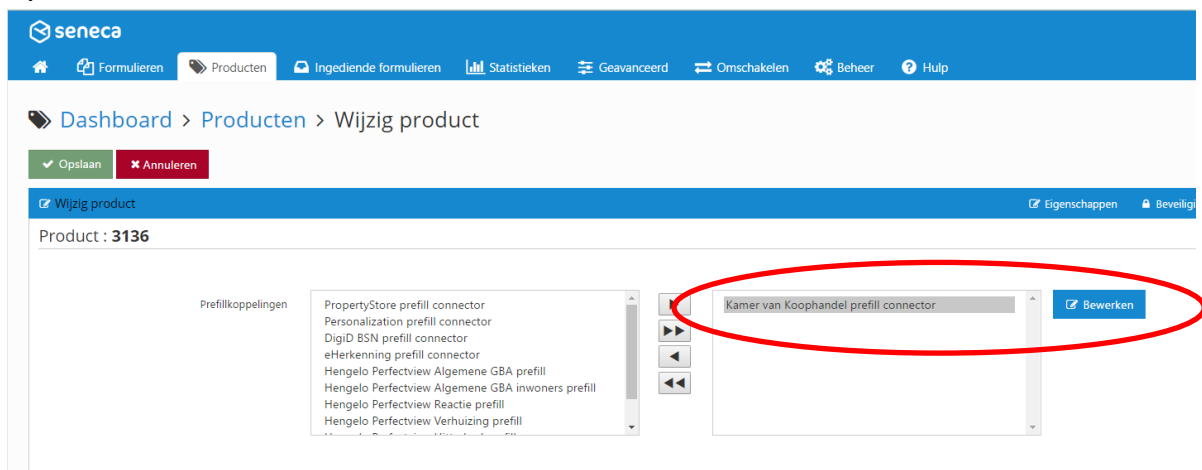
seneca

Formulieren Producten Ingediende formulieren Statistieken Geavanceerd Omschakelen Beheer Hulp

Dashboard > Producten > Wijzig product

Opslaan Annuleren

Wijzig product Eigenschappen Beveili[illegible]

Product : 3136

Prefillkoppelingen

PropertyStore prefill connector
Personalization prefill connector
DigiD BSN prefill connector
eHerkenning prefill connector
Hengelo Perfectview Algemene GBA prefill
Hengelo Perfectview Algemene GBA inwoners prefill
Hengelo Perfectview Reactie prefill
Hengelo Perfectview Verhuizing prefill
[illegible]

Kamer van Koophandel prefill connector

Bewerken